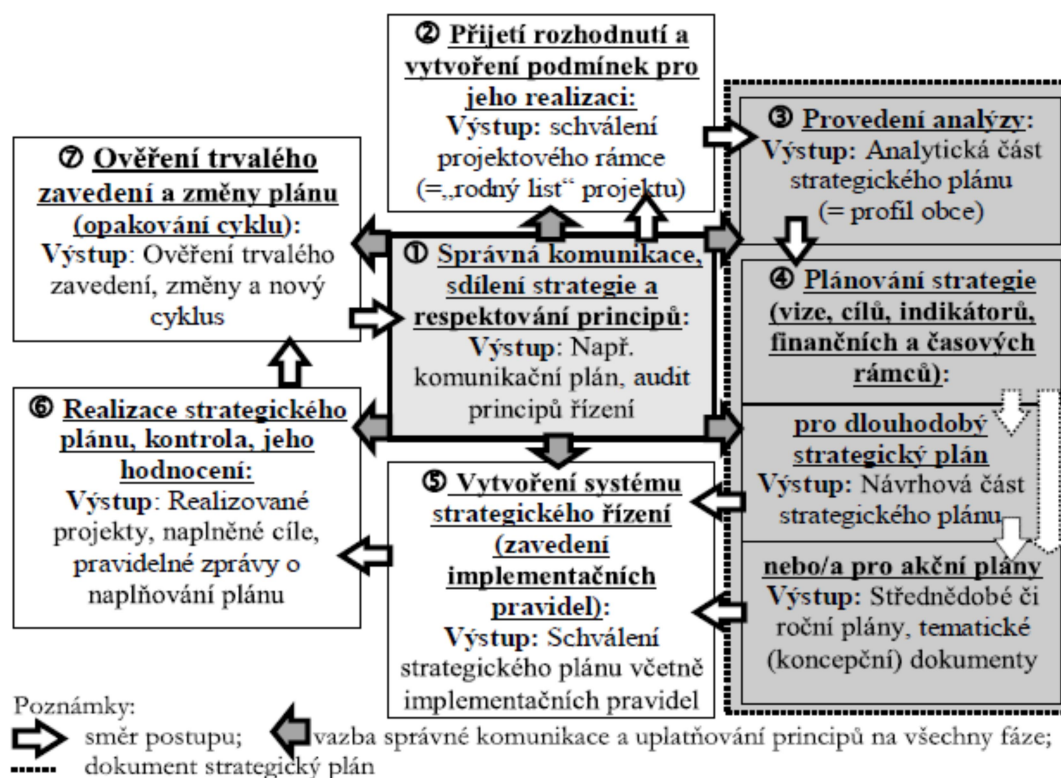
② Přijetí rozhodnutí a vytvoření podmínek pro jeho realizaci:
Výstup: schválení projektového rámce (=„rodný list“ projektu)

③ Provedení analýzy:
Výstup: Analytická část strategického plánu (= profil obce)

⑦ Ověření trvalého zavedení a změny plánu (opakování cyklu):
Výstup: Ověření trvalého zavedení, změny a nový cyklus

① Správná komunikace, sdílení strategie a respektování principů:
Výstup: Např. komunikační plán, audit principů řízení

④ Plánování strategie (vize, cílů, indikátorů, finančních a časových rámců):

pro dlouhodobý strategický plán
Výstup: Návrhová část strategického plánu

nebo/a pro akční plány
Výstup: Střednědobé či roční plány, tematické (koncepční) dokumenty

⑥ Realizace strategického plánu, kontrola, jeho hodnocení:
Výstup: Realizované projekty, naplněné cíle, pravidelné zprávy o naplňování plánu

⑤ Vytvoření systému strategického řízení (zavedení implementačních pravidel):
Výstup: Schválení strategického plánu včetně implementačních pravidel

Poznámky:
směr postupu; vazba správné komunikace a uplatňování principů na všechny fáze;
dokument strategický plán